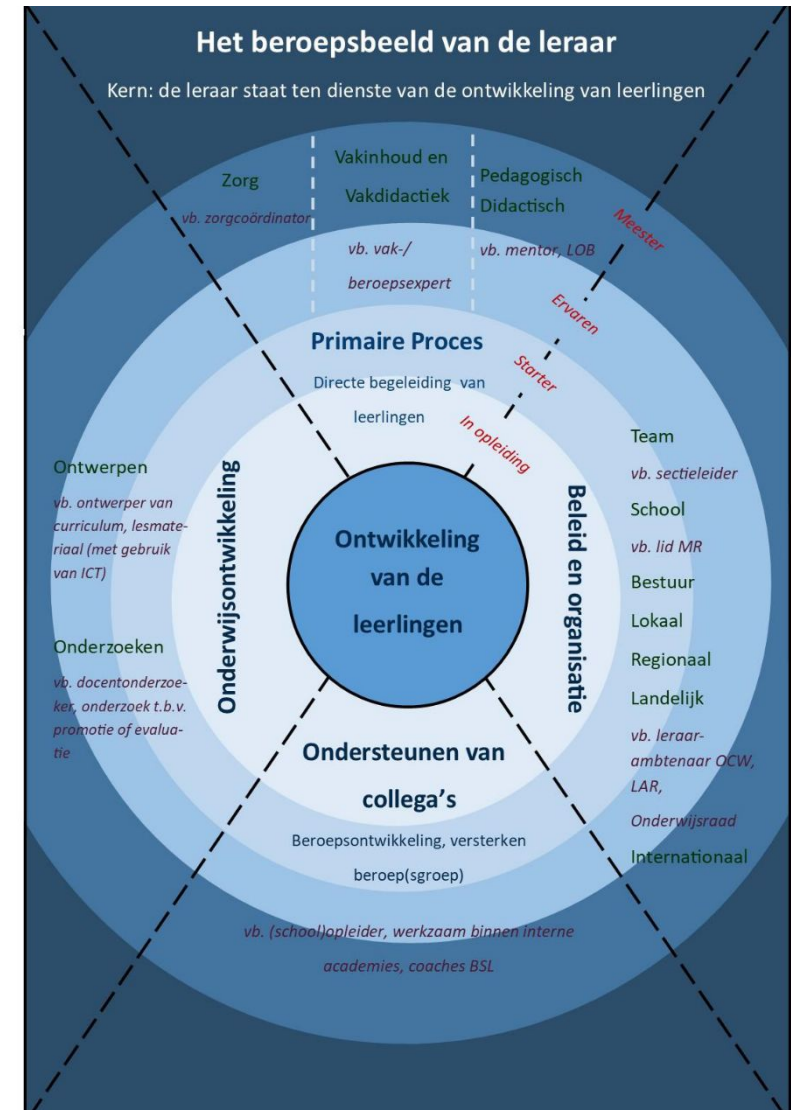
Het beroepsbeeld van de leraar

Kern: de leraar staat ten dienste van de ontwikkeling van leerlingen

Zorg

vb. zorgcoördinator

Vakinhoud en Vakdidactiek

vb. vak-/ beroepsexpert

Pedagogisch Didactisch

vb. mentor, LOB

Meester

Ervaren

Starter

In opleiding

Primaire Proces

Directe begeleiding van leerlingen

Ontwerpen

vb. ontwerper van curriculum, lesmateriaal (met gebruik van ICT)

Onderzoeken

vb. docentonderzoeker, onderzoek t.b.v. promotie of evaluatie

Onderwijsontwikkeling

Ontwikkeling van de leerlingen

Beleid en organisatie

Team

vb. sectieleider

School

vb. lid MR

Bestuur

Lokaal

Regionaal

Landelijk

vb. leraar-ambtenaar OCW, LAR, Onderwijsraad

Internationaal

Ondersteunen van collega's

Beroepsontwikkeling, versterken beroep(sgroep)

vb. (school)opleider, werkzaam binnen interne academies, coaches BSL